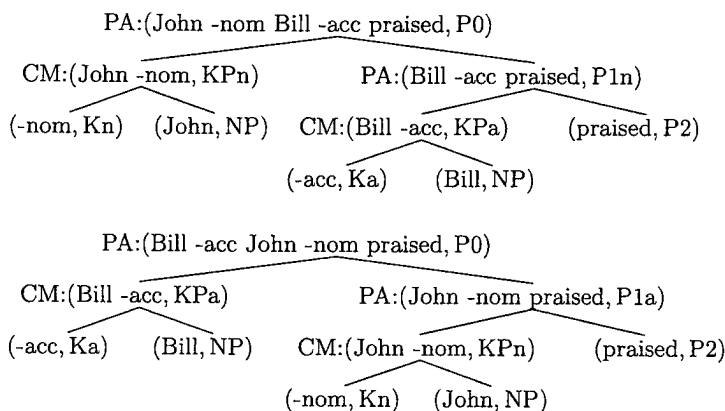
PA:(John -nom Bill -acc praised, P0)

CM:(John -nom, KPn)

PA:(Bill -acc praised, P1n)

(-nom, Kn)

(John, NP)

CM:(Bill -acc, KPa)

(praised, P2)

(-acc, Ka)

(Bill, NP)

PA:(Bill -acc John -nom praised, P0)

CM:(Bill -acc, KPa)

PA:(John -nom praised, P1a)

(-acc, Ka)

(Bill, NP)

CM:(John -nom, KPn)

(praised, P2)

(-nom, Kn)

(John, NP)